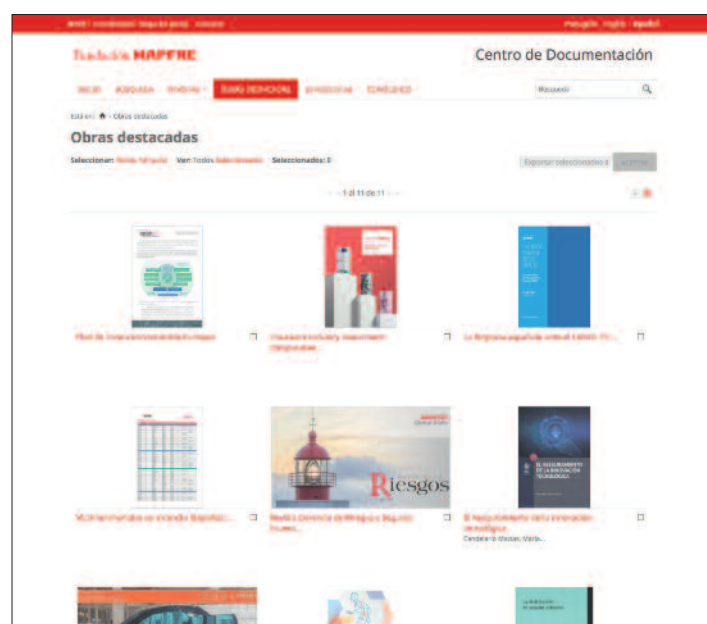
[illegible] Português English Español

Fundación MAPFRE

Centro de Documentación

INICIO BÚSQUEDA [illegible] OBRAS DESTACADAS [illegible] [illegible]

Búsqueda

Estás en: Obras destacadas

Obras destacadas

Seleccionar: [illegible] Ver: Todos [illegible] Seleccionados: 0

Exportar seleccionados a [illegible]

1 di 11 de 11

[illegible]

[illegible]

La Empresa española ante el COVID-19: ...

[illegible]

Revista Gerencia de Riesgos y Seguros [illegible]

El Aseguramiento de la innovación tecnológica

Candelario Macías, María...

Riesgos

EL ASEGURAMIENTO DE LA INNOVACIÓN TECNOLÓGICA